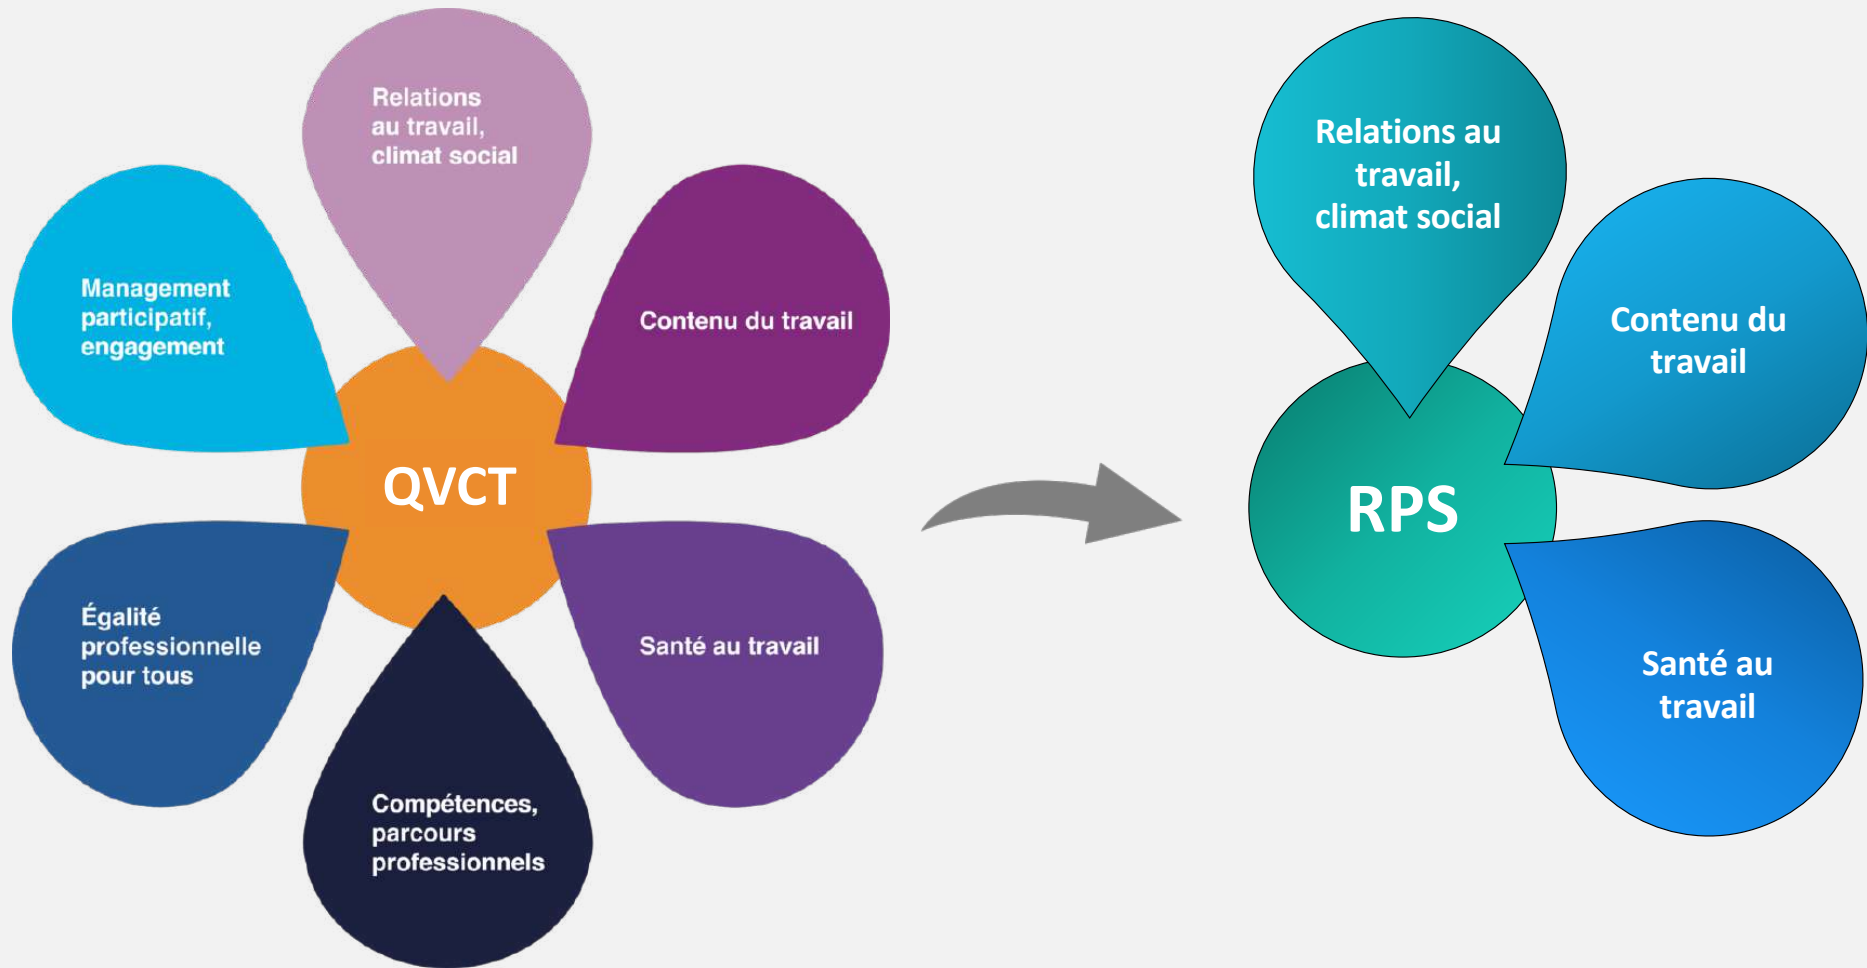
Relations au travail, climat social

Management participatif, engagement

Contenu du travail

QVCT

Égalité professionnelle pour tous

Santé au travail

Compétences, parcours professionnels

Relations au travail, climat social

Contenu du travail

RPS

Santé au travail